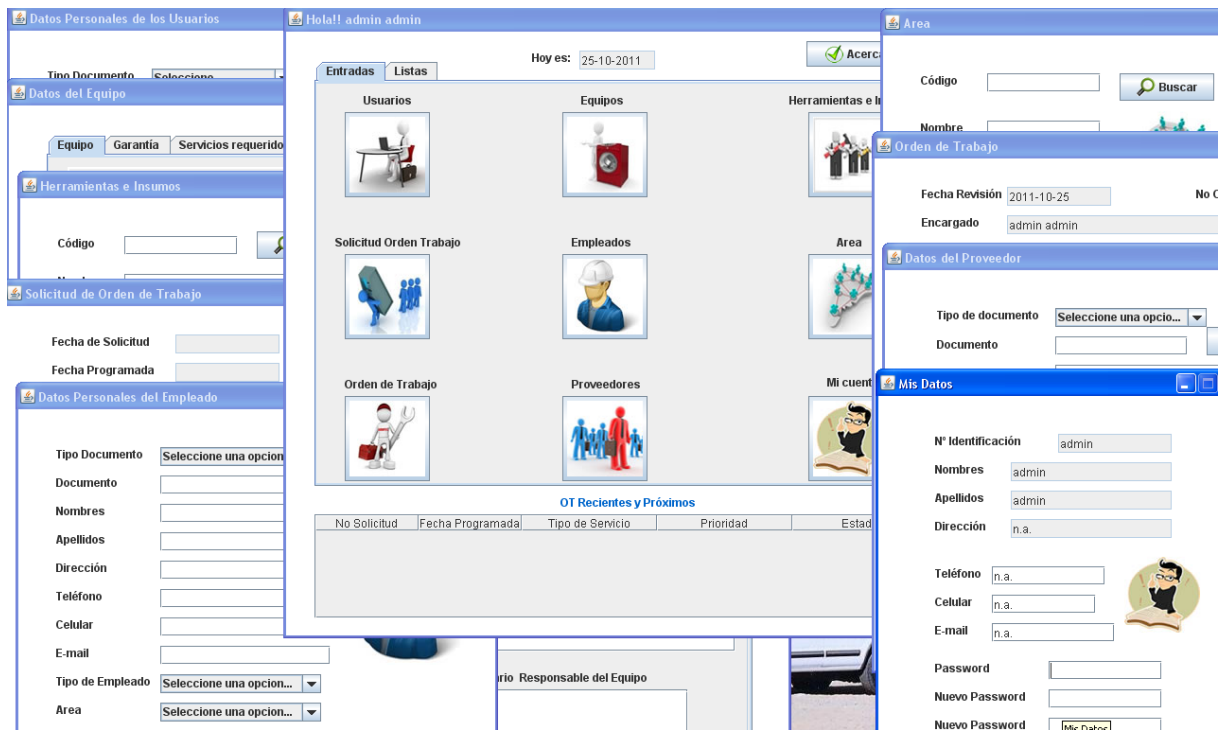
Datos Personales de los Usuarios

Tipo Documento Seleccione

Datos del Equipo

Equipo Garantía Servicios requerido

Herramientas e Insumos

Código

Solicitud de Orden de Trabajo

Fecha de Solicitud

Fecha Programada

Datos Personales del Empleado

Tipo Documento Seleccione una opcion

Documento

Nombres

Apellidos

Dirección

Teléfono

Celular

E-mail

Tipo de Empleado Seleccione una opcion...

Area Seleccione una opcion...

Hola!! admin admin

Hoy es: 25-10-2011

Acerc

Entradas Listas

Usuarios

Equipos

Herramientas e In

Solicitud Orden Trabajo

Empleados

Area

Orden de Trabajo

Proveedores

Mi cuent

OT Recientes y Próximos

| No Solicitud | Fecha Programada | Tipo de Servicio | Prioridad | Estad |
|---|---|---|---|---|

rio Responsable del Equipo

Area

Código

Buscar

Nombre

Orden de Trabajo

Fecha Revisión 2011-10-25

No C

Encargado admin admin

Datos del Proveedor

Tipo de documento Seleccione una opcio...

Documento

Mis Datos

Nº Identificación admin

Nombres admin

Apellidos admin

Dirección n.a.

Teléfono n.a.

Celular n.a.

E-mail n.a.

Password

Nuevo Password

Nuevo Password

Mis Datos